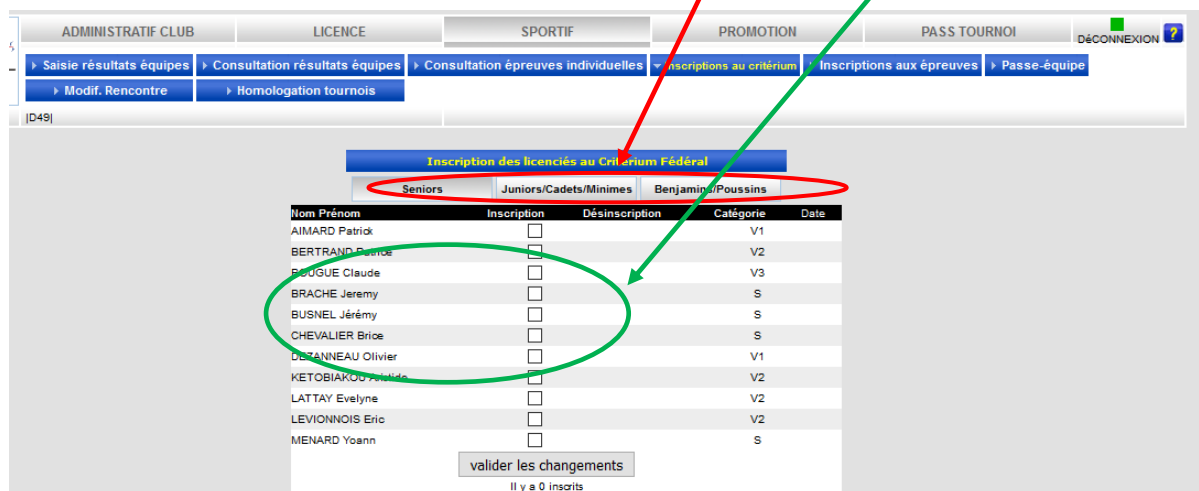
ADMINISTRATIF CLUB | LICENCE | SPORTIF | PROMOTION | PASS TOURNOI | DéCONNEXION ?

Saisie résultats équipes | Consultation résultats équipes | Consultation épreuves individuelles | Inscriptions au critérium | Inscriptions aux épreuves | Passe-équipe
Modif. Rencontre | Homologation tournois

|D49|

Inscription des licenciés au Critérium Fédéral

Seniors | Juniors/Cadets/Minimes | Benjamins/Poussins

| Nom Prénom | Inscription | Désinscription | Catégorie | Date |
|---|---|---|---|---|
| AIMARD Patrick | | | V1 | |
| BERTRAND Patrice | | | V2 | |
| BOUGUE Claude | | | V3 | |
| BRACHE Jeremy | | | S | |
| BUSNEL Jérémy | | | S | |
| CHEVALIER Brice | | | S | |
| DEZANNEAU Olivier | | | V1 | |
| KETOBIAKOU Aristide | | | V2 | |
| LATTAY Evelyne | | | V2 | |
| LEVIONNOIS Eric | | | V2 | |
| MENARD Yoann | | | S | |

valider les changements

Il y a 0 inscrits